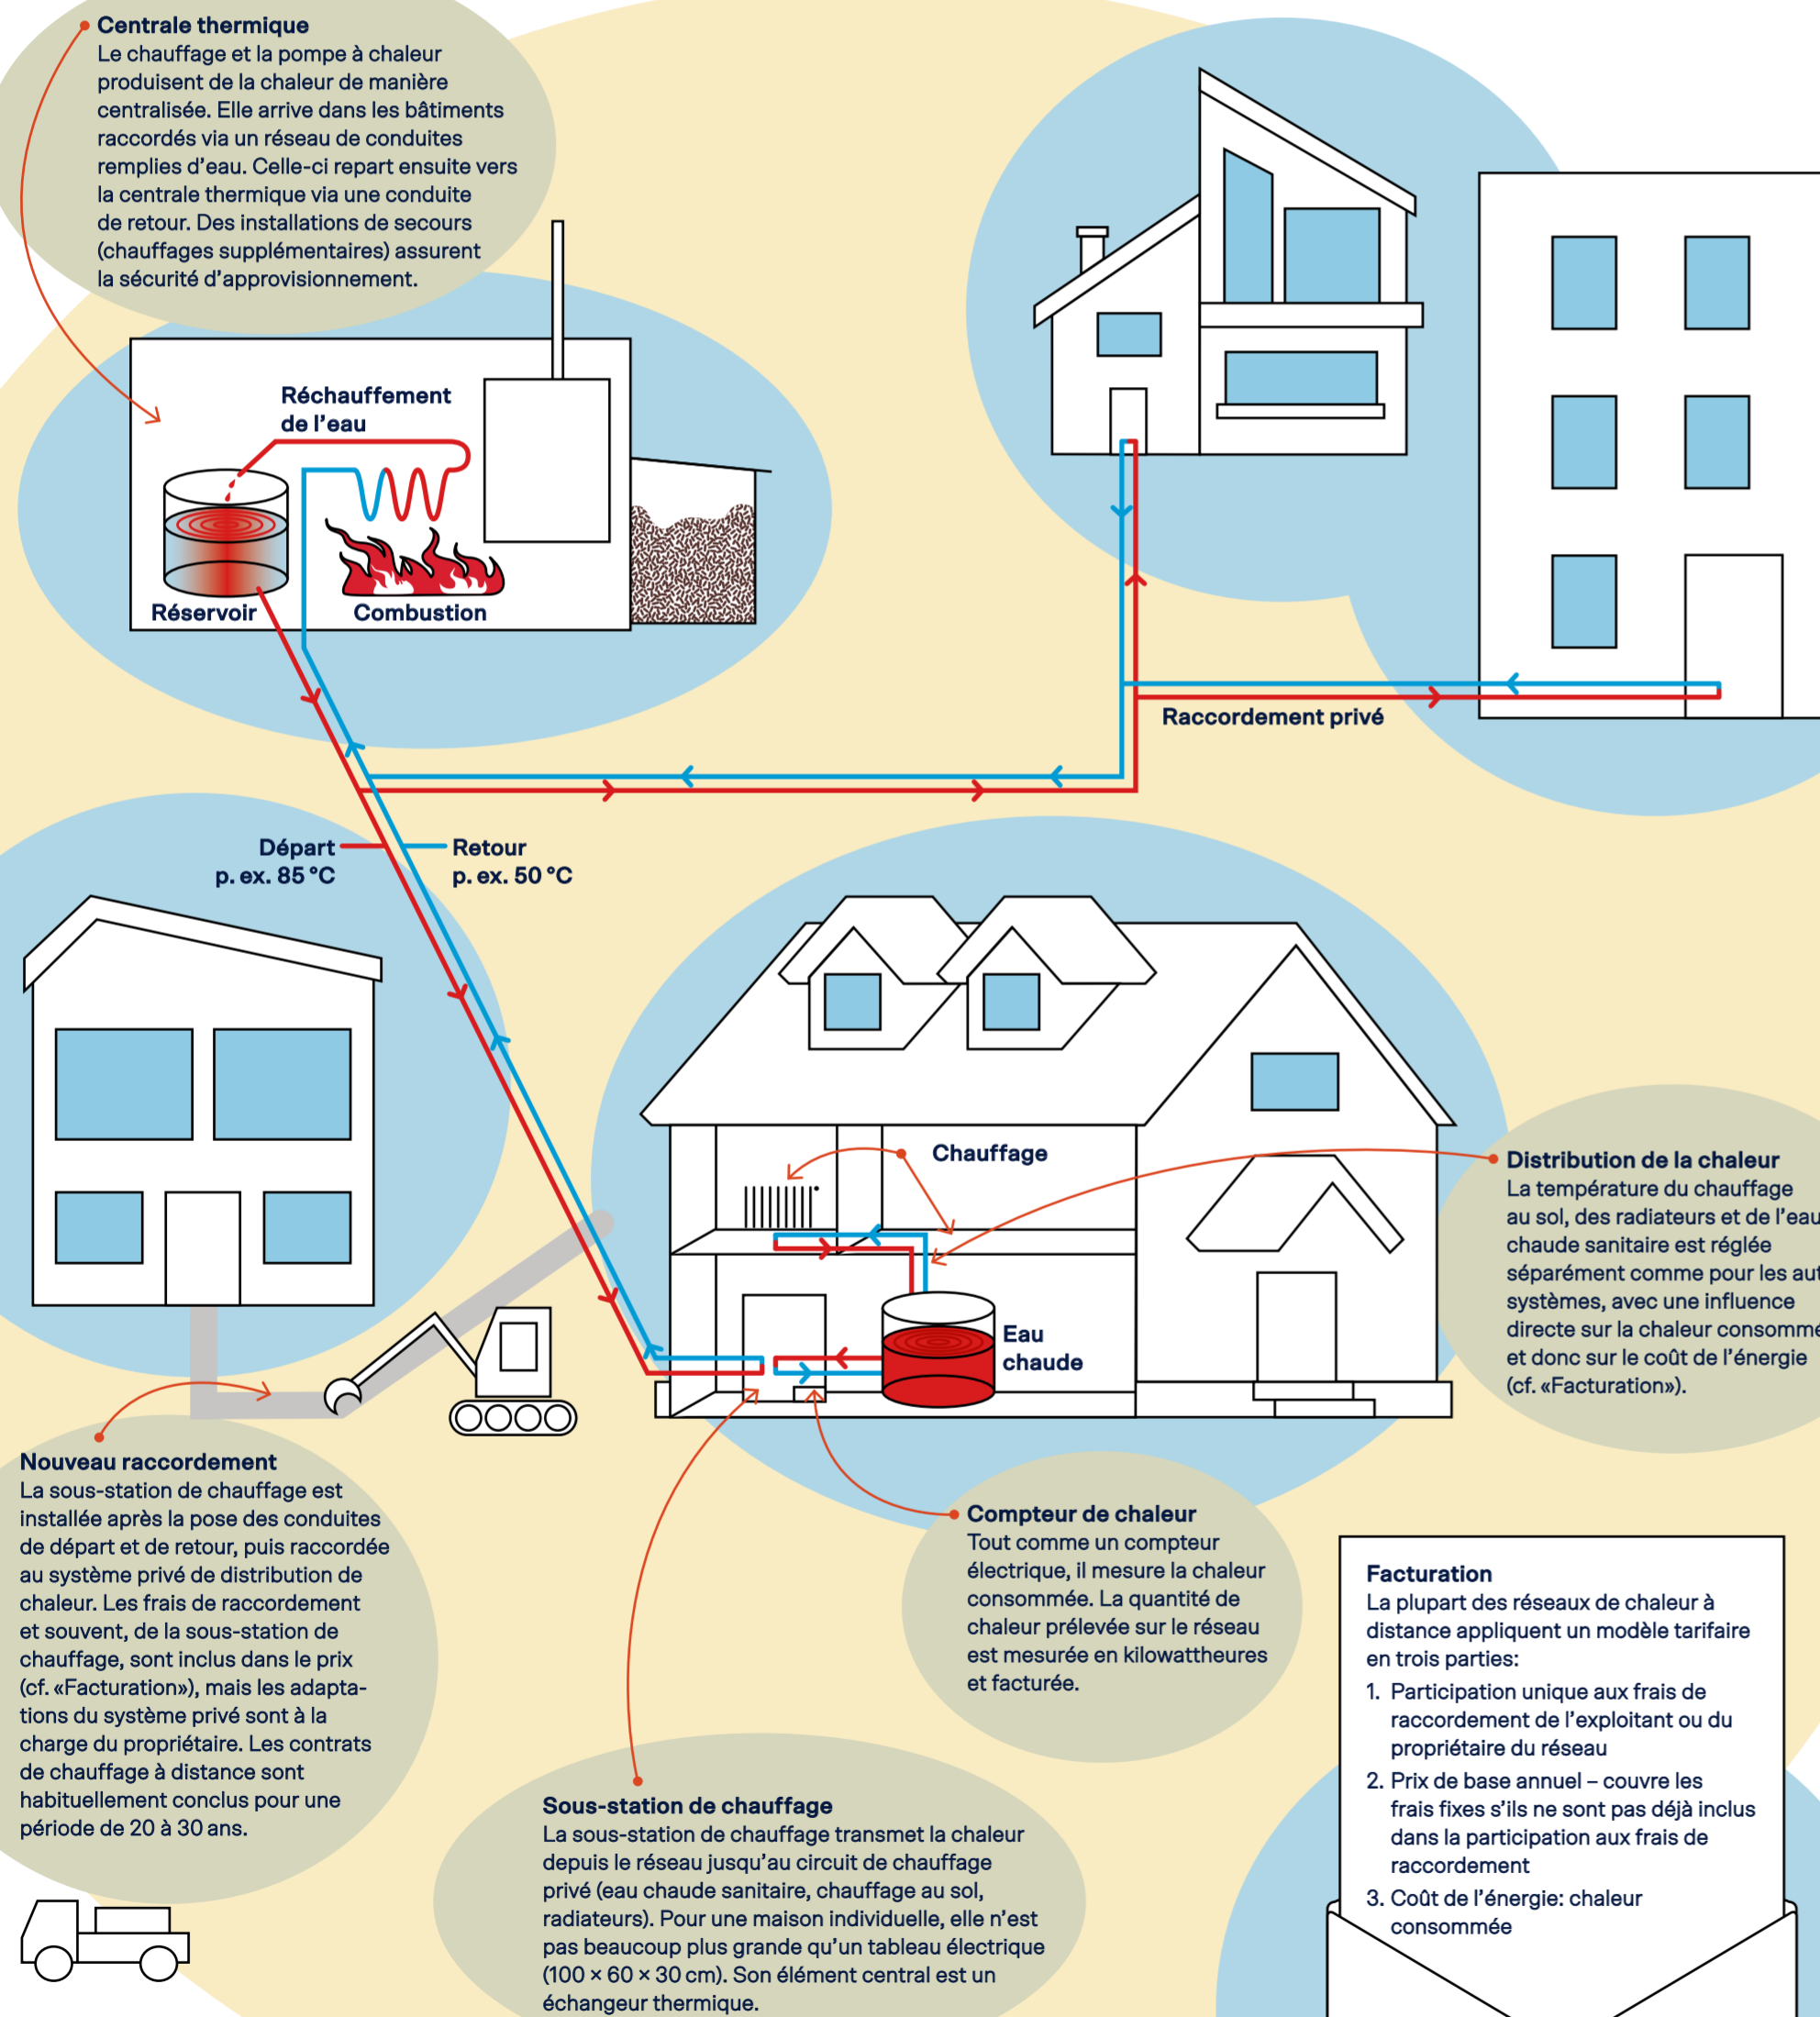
Centrale thermique
Le chauffage et la pompe à chaleur produisent de la chaleur de manière centralisée. Elle arrive dans les bâtiments raccordés via un réseau de conduites remplies d'eau. Celle-ci repart ensuite vers la centrale thermique via une conduite de retour. Des installations de secours (chauffages supplémentaires) assurent la sécurité d'approvisionnement.

Réchauffement de l'eau

Réservoir

Combustion

Raccordement privé

Départ p. ex. 85 °C

Retour p. ex. 50 °C

Chauffage

Eau chaude

Distribution de la chaleur
La température du chauffage au sol, des radiateurs et de l'eau chaude sanitaire est réglée séparément comme pour les aut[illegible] systèmes, avec une influence directe sur la chaleur consomm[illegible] et donc sur le coût de l'énergie (cf. «Facturation»).

Nouveau raccordement
La sous-station de chauffage est installée après la pose des conduites de départ et de retour, puis raccordée au système privé de distribution de chaleur. Les frais de raccordement et souvent, de la sous-station de chauffage, sont inclus dans le prix (cf. «Facturation»), mais les adaptations du système privé sont à la charge du propriétaire. Les contrats de chauffage à distance sont habituellement conclus pour une période de 20 à 30 ans.

Compteur de chaleur
Tout comme un compteur électrique, il mesure la chaleur consommée. La quantité de chaleur prélevée sur le réseau est mesurée en kilowattheures et facturée.

Facturation
La plupart des réseaux de chaleur à distance appliquent un modèle tarifaire en trois parties:
1. Participation unique aux frais de raccordement de l'exploitant ou du propriétaire du réseau
2. Prix de base annuel – couvre les frais fixes s'ils ne sont pas déjà inclus dans la participation aux frais de raccordement
3. Coût de l'énergie: chaleur consommée

Sous-station de chauffage
La sous-station de chauffage transmet la chaleur depuis le réseau jusqu'au circuit de chauffage privé (eau chaude sanitaire, chauffage au sol, radiateurs). Pour une maison individuelle, elle n'est pas beaucoup plus grande qu'un tableau électrique (100 × 60 × 30 cm). Son élément central est un échangeur thermique.